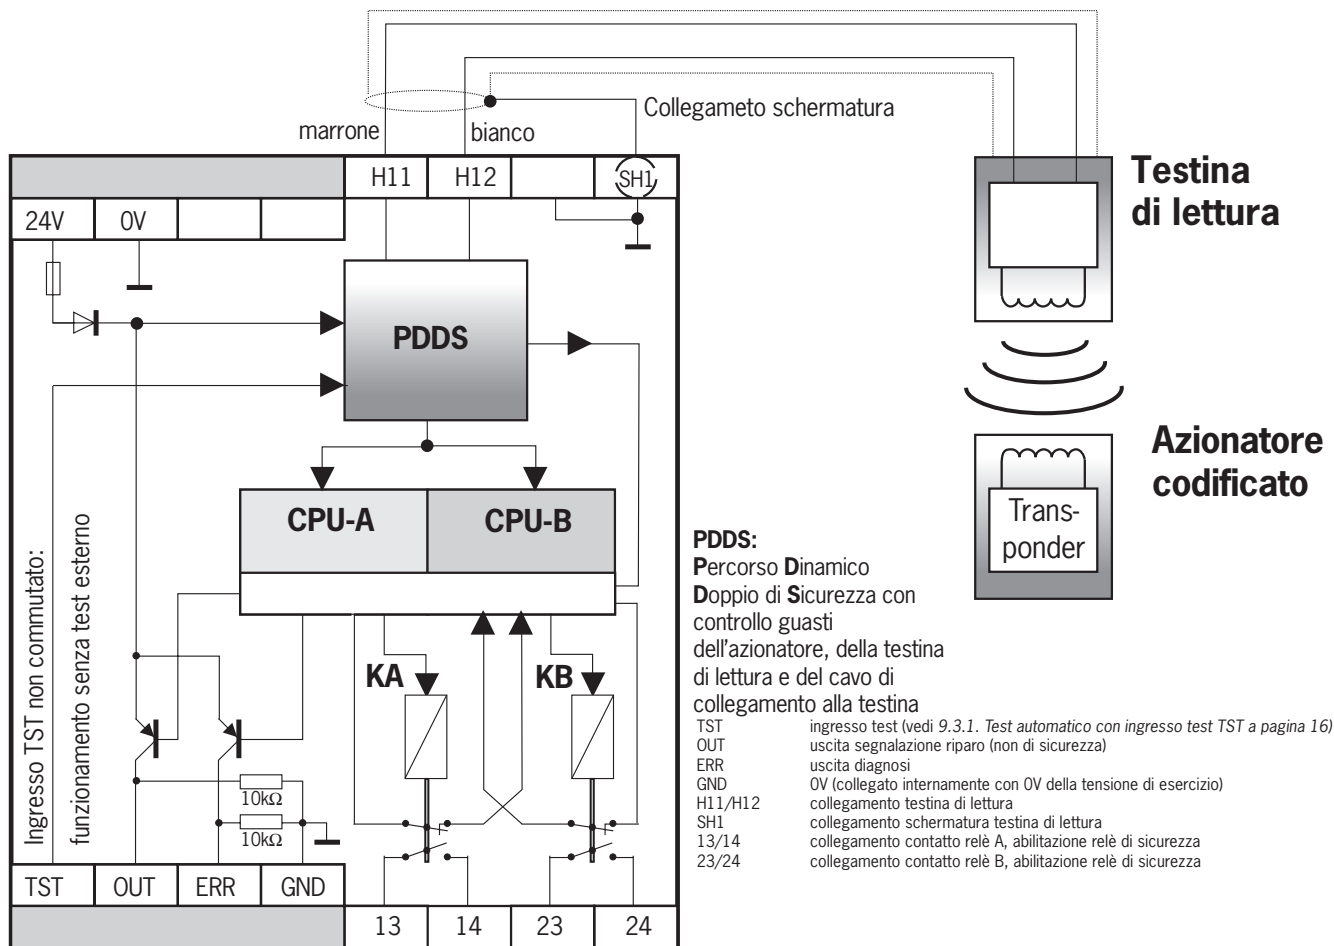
Collegameto schermatura

marrone

bianco

H11 | H12 | SH1

24V | 0V

PDDS

CPU-A | CPU-B

Ingresso TST non commutato:
funzionamento senza test esterno

KA

KB

$10k\Omega$

$10k\Omega$

TST | OUT | ERR | GND

13 | 14 | 23 | 24

Testina di lettura

Azionatore codificato

Transponder

PDDS:
Percorso Dinamico Doppio di Sicurezza con controllo guasti dell'azionatore, della testina di lettura e del cavo di collegamento alla testina

| | |
|---|---|
| TST | ingresso test (vedi *9.3.1. Test automatico con ingresso test TST a pagina 16*) |
| OUT | uscita segnalazione riparo (non di sicurezza) |
| ERR | uscita diagnosi |
| GND | 0V (collegato internamente con 0V della tensione di esercizio) |
| H11/H12 | collegamento testina di lettura |
| SH1 | collegamento schermatura testina di lettura |
| 13/14 | collegamento contatto relè A, abilitazione relè di sicurezza |
| 23/24 | collegamento contatto relè B, abilitazione relè di sicurezza |